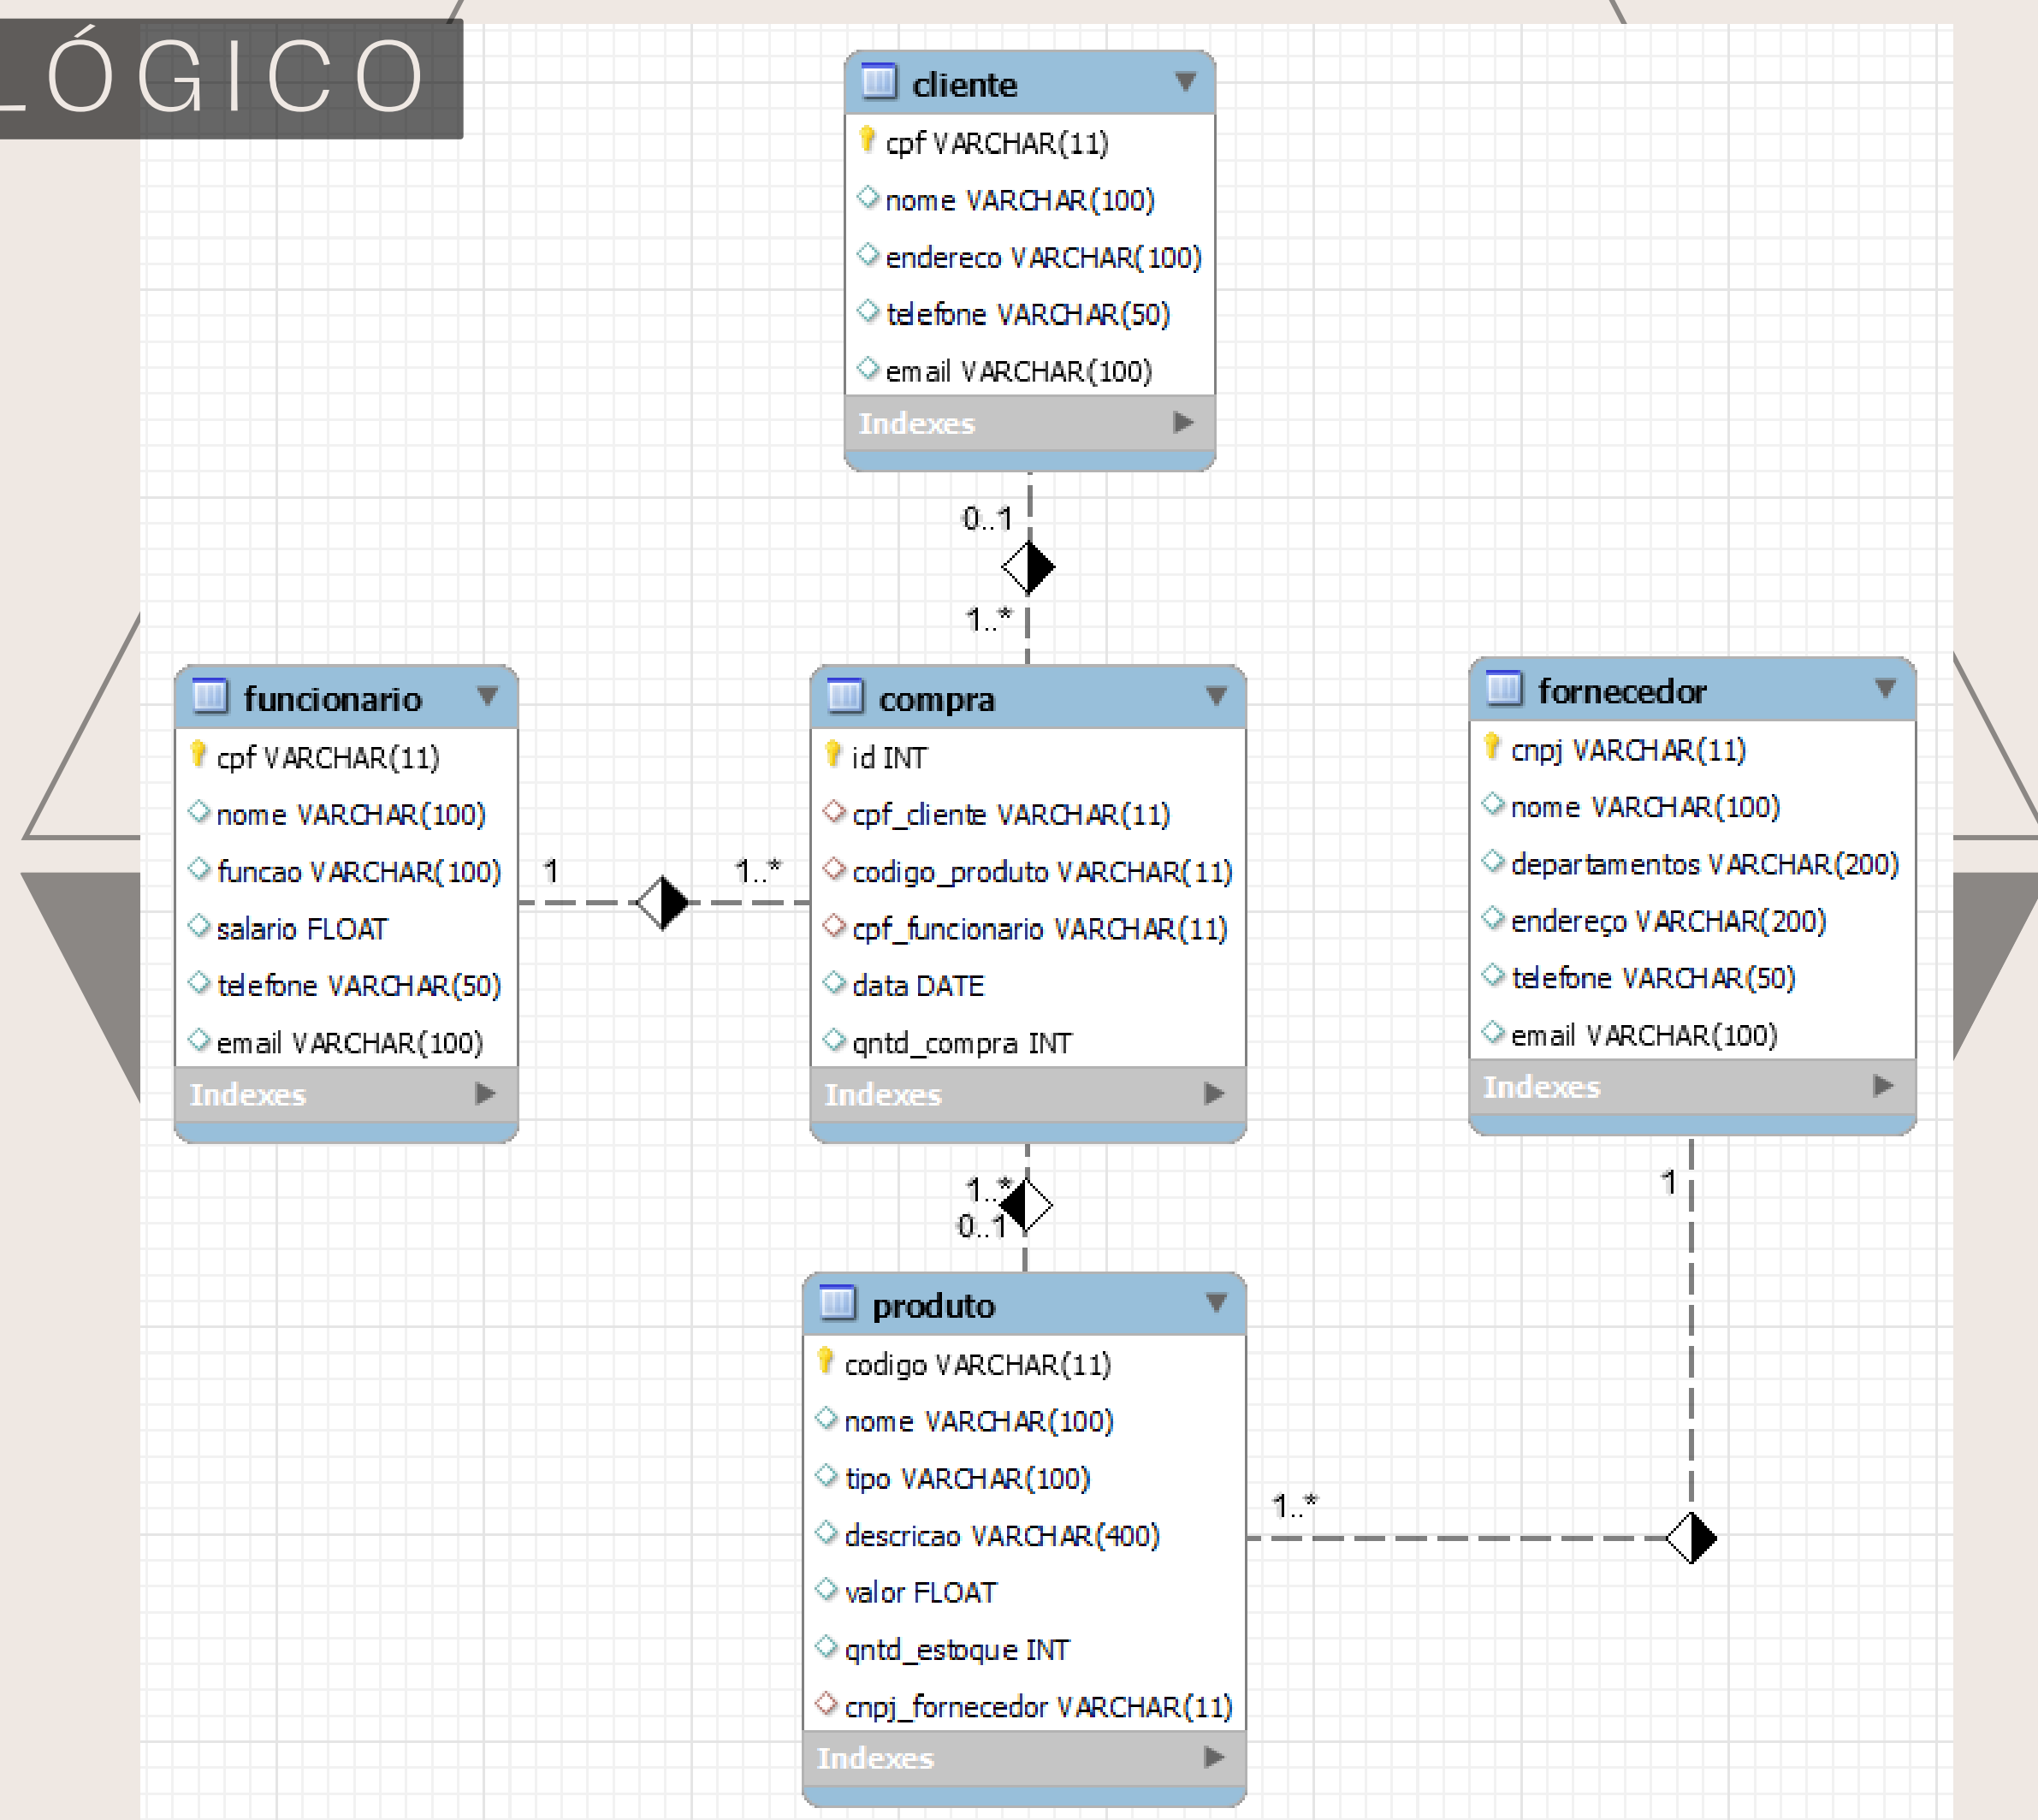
LÓGICO

cliente
cpf VARCHAR(11)
nome VARCHAR(100)
endereco VARCHAR(100)
telefone VARCHAR(50)
email VARCHAR(100)
Indexes

0..1
1..*

funcionario
cpf VARCHAR(11)
nome VARCHAR(100)
funcao VARCHAR(100)
salario FLOAT
telefone VARCHAR(50)
email VARCHAR(100)
Indexes

1
1..*

compra
id INT
cpf_cliente VARCHAR(11)
codigo_produto VARCHAR(11)
cpf_funcionario VARCHAR(11)
data DATE
qntd_compra INT
Indexes

fornecedor
cnpj VARCHAR(11)
nome VARCHAR(100)
departamentos VARCHAR(200)
endereço VARCHAR(200)
telefone VARCHAR(50)
email VARCHAR(100)
Indexes

1..*
0..1

1

produto
codigo VARCHAR(11)
nome VARCHAR(100)
tipo VARCHAR(100)
descricao VARCHAR(400)
valor FLOAT
qntd_estoque INT
cnpj_fornecedor VARCHAR(11)
Indexes

1..*